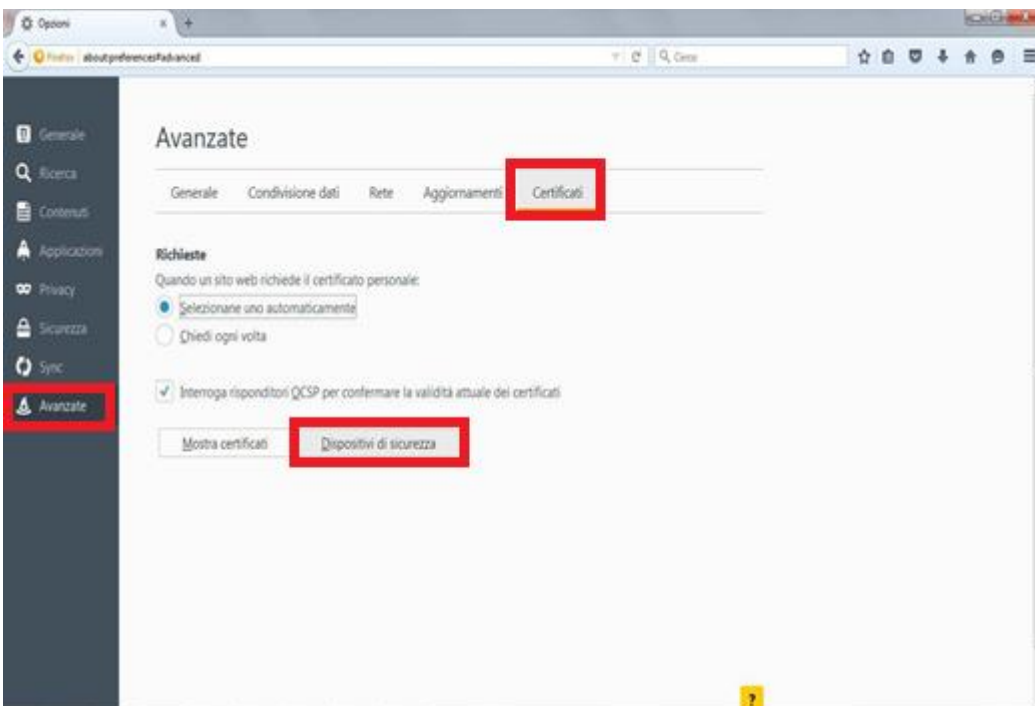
Opzioni

Firefox about:preferences#advanced

Cerca

Generale
Ricerca
Contenuti
Applicazioni
Privacy
Sicurezza
Sync
Avanzate

Avanzate

Generale
Condivisione dati
Rete
Aggiornamenti
Certificati

Richieste

Quando un sito web richiede il certificato personale:

Selezionane uno automaticamente

Chiedi ogni volta

Interroga risponditori OCSP per confermare la validità attuale dei certificati

Mostra certificati
Dispositivi di sicurezza

?